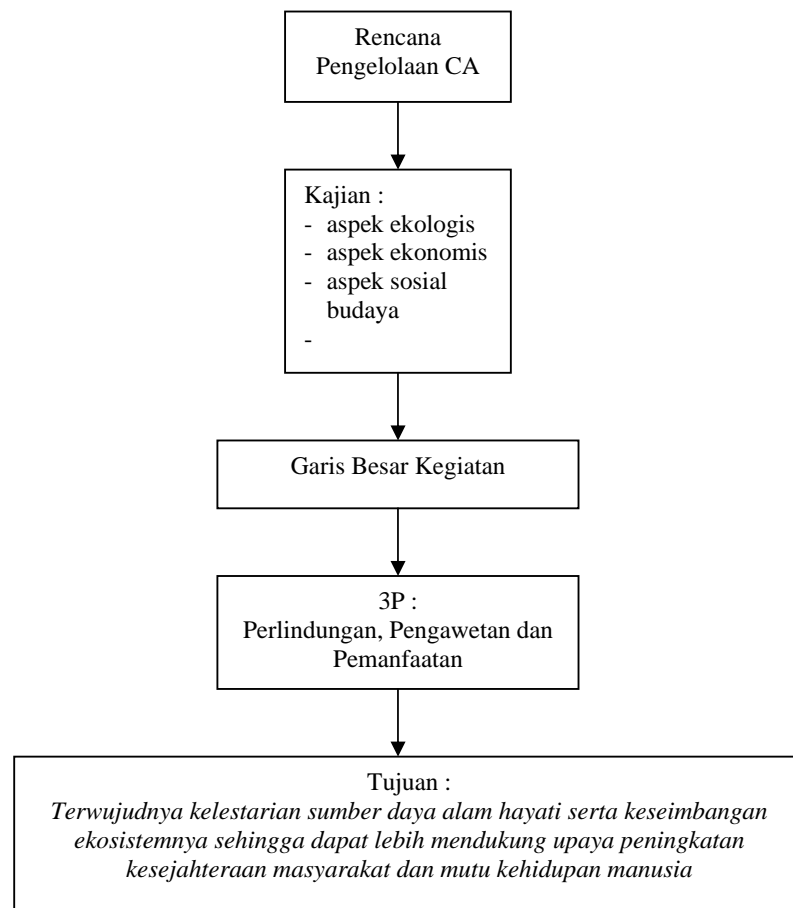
Rencana Pengelolaan CA

Kajian :
- aspek ekologis
- aspek ekonomis
- aspek sosial budaya
-

Garis Besar Kegiatan

3P :
Perlindungan, Pengawetan dan Pemanfaatan

Tujuan :
*Terwujudnya kelestarian sumber daya alam hayati serta keseimbangan ekosistemnya sehingga dapat lebih mendukung upaya peningkatan kesejahteraan masyarakat dan mutu kehidupan manusia*